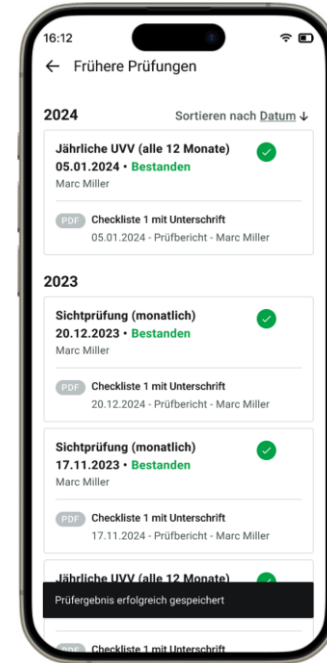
16:12

← Frühere Prüfungen

2024

Sortieren nach Datum ↓

Jährliche UVV (alle 12 Monate)
05.01.2024 • Bestanden
Marc Miller

PDF Checkliste 1 mit Unterschrift
05.01.2024 - Prüfbericht - Marc Miller

2023

Sichtprüfung (monatlich)
20.12.2023 • Bestanden
Marc Miller

PDF Checkliste 1 mit Unterschrift
20.12.2023 - Prüfbericht - Marc Miller

Sichtprüfung (monatlich)
17.11.2023 • Bestanden
Marc Miller

PDF Checkliste 1 mit Unterschrift
17.11.2024 - Prüfbericht - Marc Miller

Jährliche UVV (alle 12 Monate)

Prüfergebnis erfolgreich gespeichert

PDF Checkliste 1 mit Unterschrift